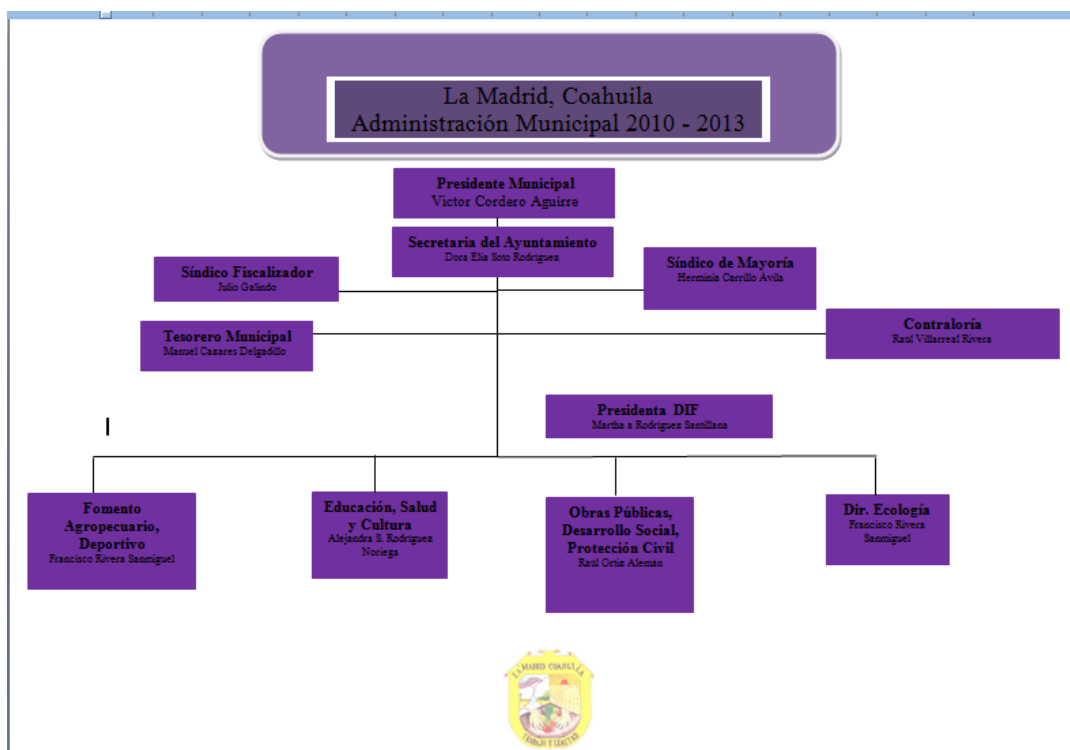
La Madrid, Coahuila
Administración Municipal 2010 - 2013

Presidente Municipal
Victor Cordero Aguirre

Secretaria del Ayuntamiento
Dora Elia Soto Rodriguez

Síndico Fiscalizador
Julio Galindo

Síndico de Mayoría
Herminia Carrillo Avila

Tesorero Municipal
Manuel Canares Delgadillo

Contraloría
Raúl Villarreal Rivera

Presidenta DIF
Martha a Rodriguez Santillana

Fomento Agropecuario, Deportivo
Francisco Rivera Sanmiguel

Educación, Salud y Cultura
Alejandra S. Rodriguez Noriega

Obras Públicas, Desarrollo Social, Protección Civil
Raúl Ortiz Aleman

Dir. Ecología
Francisco Rivera Sanmiguel

LA MADRID COAHUILA
TRABAJO Y LIBERTAD